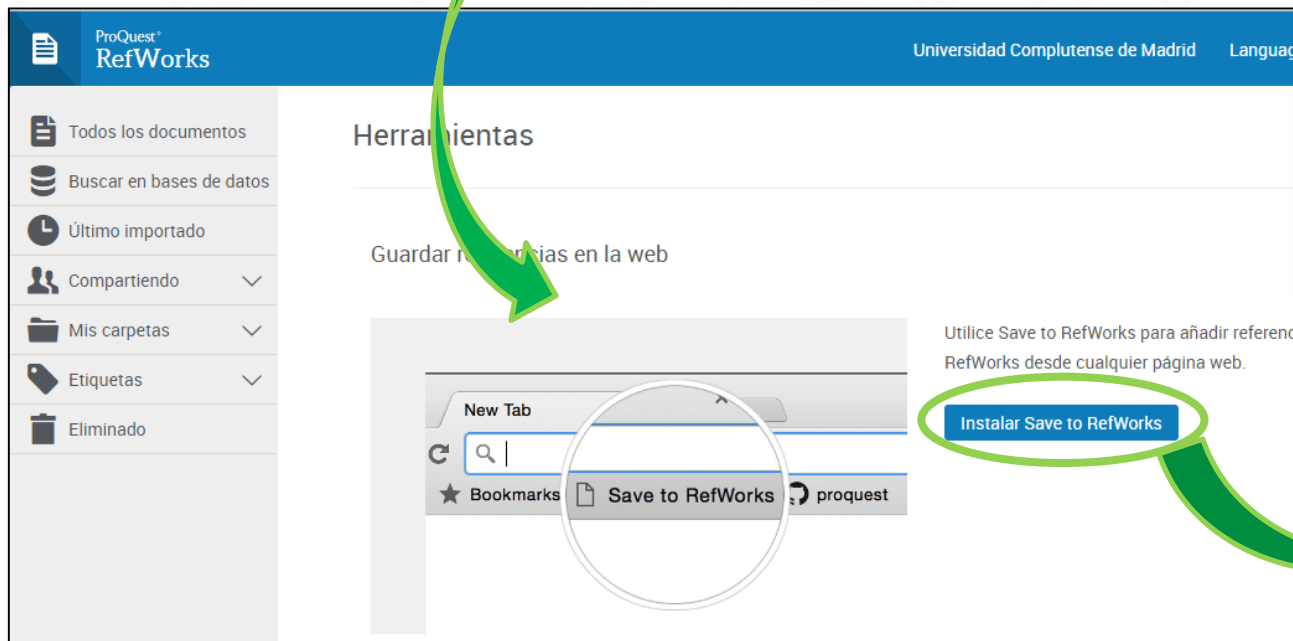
ProQuest®
RefWorks

Universidad Complutense de Madrid Languag

Todos los documentos
Buscar en bases de datos
Último importado
Compartiendo
Mis carpetas
Etiquetas
Eliminado

Herra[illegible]ientas

Guardar r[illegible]cias en la web

New Tab
Bookmarks Save to RefWorks proquest

Utilice Save to RefWorks para añadir referen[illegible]
RefWorks desde cualquier página web.

Instalar Save to RefWorks